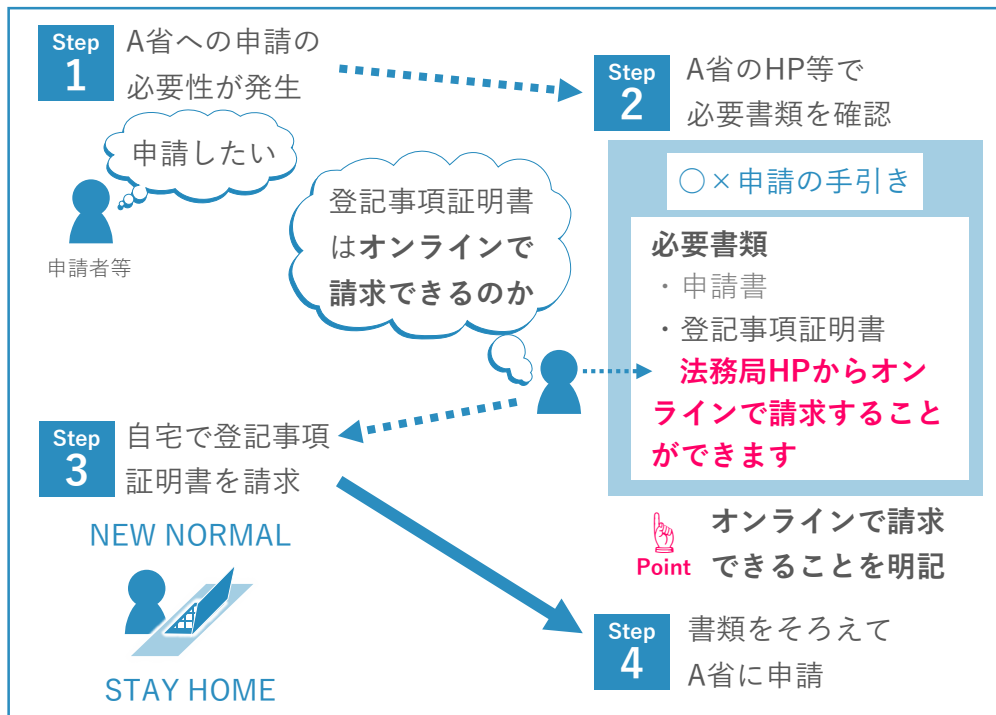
Step 1 A省への申請の必要性が発生

Step 2 A省のHP等で必要書類を確認

申請したい

申請者等

登記事項証明書はオンラインで請求できるのか

○×申請の手引き

必要書類
・申請書
・登記事項証明書
法務局HPからオンラインで請求することができます

Step 3 自宅で登記事項証明書を請求

NEW NORMAL

STAY HOME

Point オンラインで請求できることを明記

Step 4 書類をそろえてA省に申請